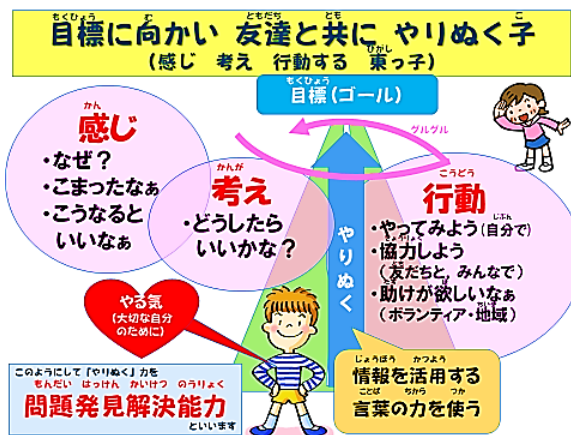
目標に向かい　友達と共に　やりぬく子
（感じ　考え　行動する　東っ子）

目標（ゴール）

グルグル

感じ
・なぜ？
・こまったなぁ
・こうなるといいなぁ

考え
・どうしたらいいかな？

やりぬく

行動
・やってみよう（自分で）
・協力しよう（友だちと、みんなで）
・助けが欲しいなぁ（ボランティア・地域）

やる気
（大切な自分のために）

このようにして「やりぬく」力を
問題発見解決能力
といいます

情報を活用する
言葉の力を使う